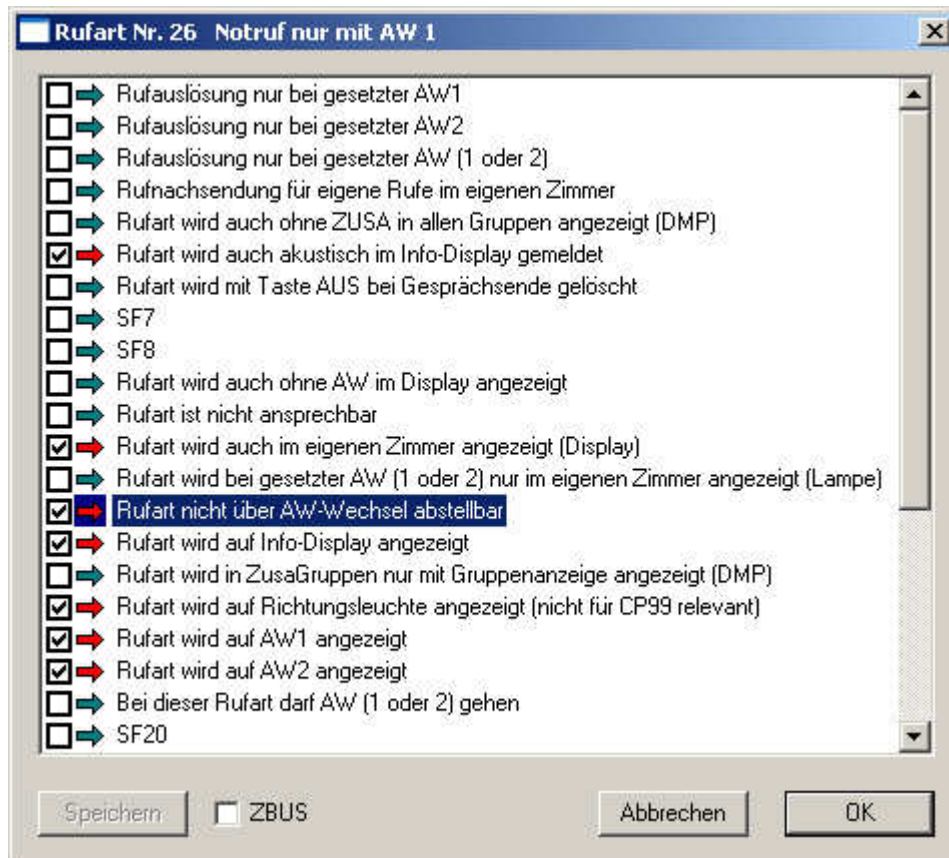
Rufart Nr. 26 Notruf nur mit AW 1

Rufauslösung nur bei gesetzter AW1
Rufauslösung nur bei gesetzter AW2
Rufauslösung nur bei gesetzter AW (1 oder 2)
Rufnachsendung für eigene Rufe im eigenen Zimmer
Rufart wird auch ohne ZUSA in allen Gruppen angezeigt (DMP)
Rufart wird auch akustisch im Info-Display gemeldet
Rufart wird mit Taste AUS bei Gesprächsende gelöscht
SF7
SF8
Rufart wird auch ohne AW im Display angezeigt
Rufart ist nicht ansprechbar
Rufart wird auch im eigenen Zimmer angezeigt (Display)
Rufart wird bei gesetzter AW (1 oder 2) nur im eigenen Zimmer angezeigt (Lampe)
Rufart nicht über AW-Wechsel abstellbar
Rufart wird auf Info-Display angezeigt
Rufart wird in ZusaGruppen nur mit Gruppenanzeige angezeigt (DMP)
Rufart wird auf Richtungsleuchte angezeigt (nicht für CP99 relevant)
Rufart wird auf AW1 angezeigt
Rufart wird auf AW2 angezeigt
Bei dieser Rufart darf AW (1 oder 2) gehen
SF20

Speichern
ZBUS
Abbrechen
OK